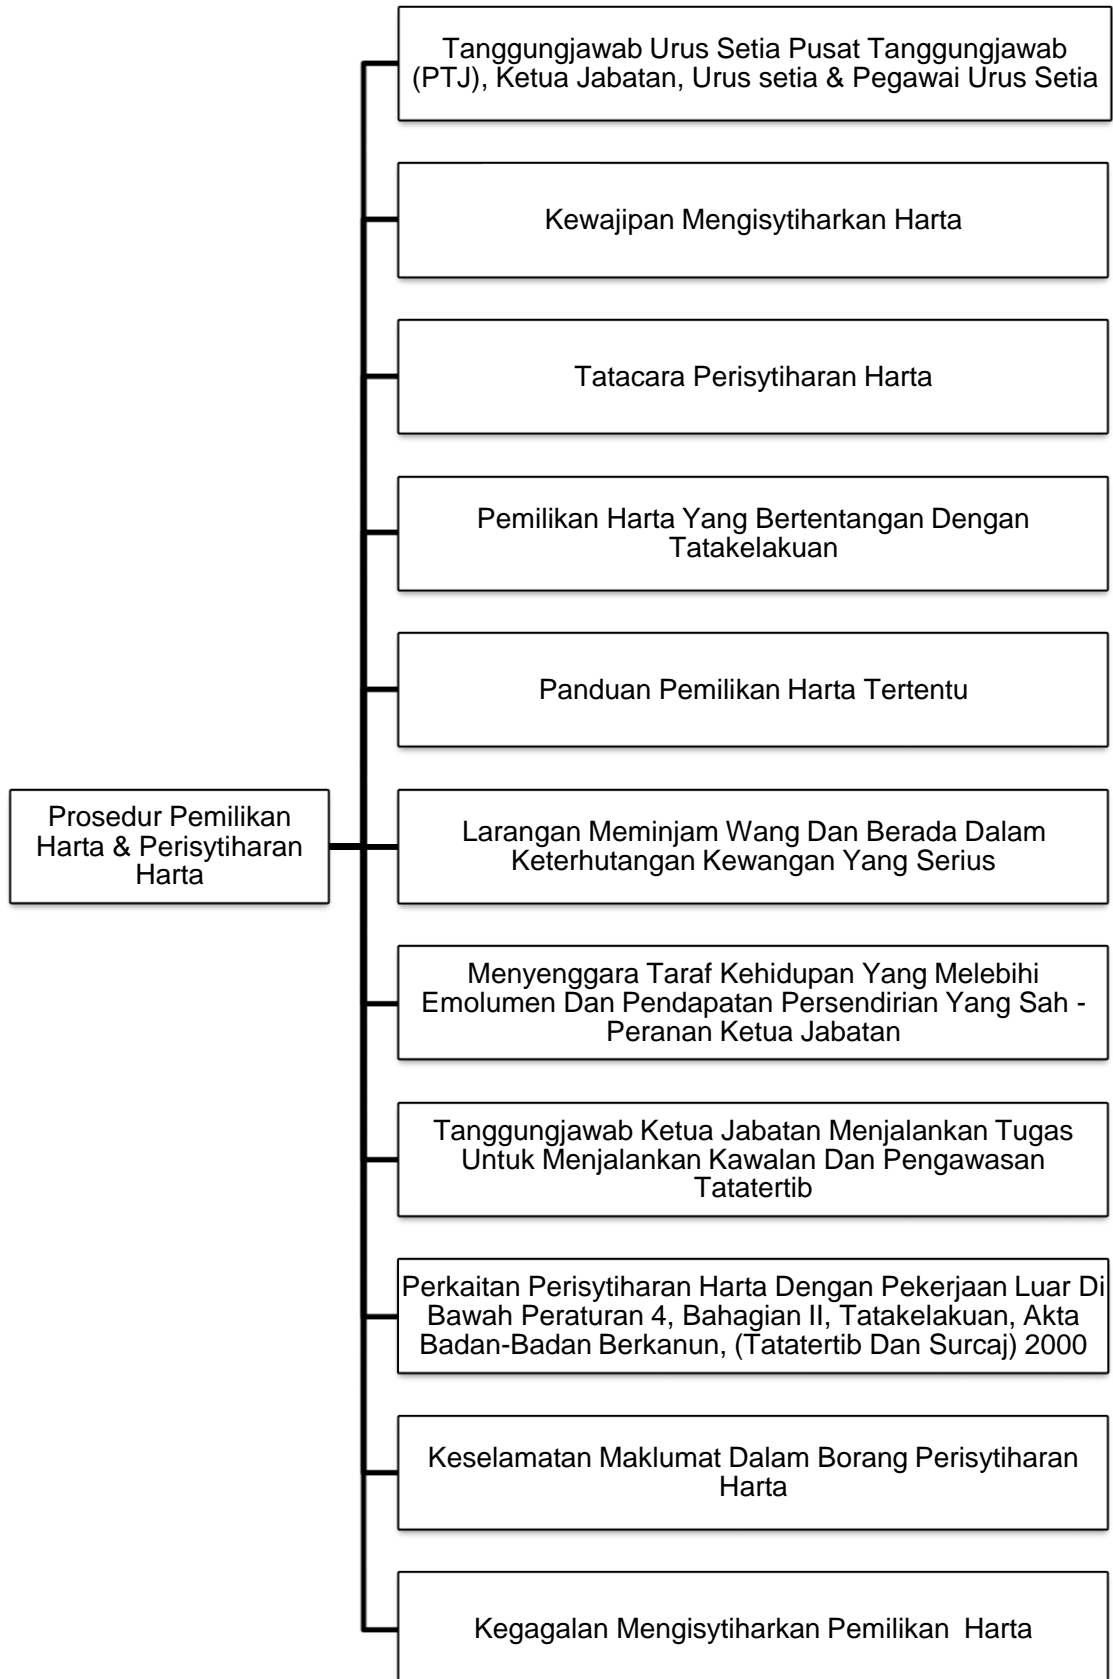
Prosedur Pemilikan Harta & Perisytiharan Harta

Tanggungjawab Urus Setia Pusat Tanggungjawab (PTJ), Ketua Jabatan, Urus setia & Pegawai Urus Setia

Kewajipan Mengisytiharkan Harta

Tatacara Perisytiharan Harta

Pemilikan Harta Yang Bertentangan Dengan Tatakelakuan

Panduan Pemilikan Harta Tertentu

Larangan Meminjam Wang Dan Berada Dalam Keterhutangan Kewangan Yang Serius

Menyenggara Taraf Kehidupan Yang Melebihi Emolumen Dan Pendapatan Persendirian Yang Sah - Peranan Ketua Jabatan

Tanggungjawab Ketua Jabatan Menjalankan Tugas Untuk Menjalankan Kawalan Dan Pengawasan Tatatertib

Perkaitan Perisytiharan Harta Dengan Pekerjaan Luar Di Bawah Peraturan 4, Bahagian II, Tatakelakuan, Akta Badan-Badan Berkanun, (Tatatertib Dan Surcaj) 2000

Keselamatan Maklumat Dalam Borang Perisytiharan Harta

Kegagalan Mengisytiharkan Pemilikan Harta